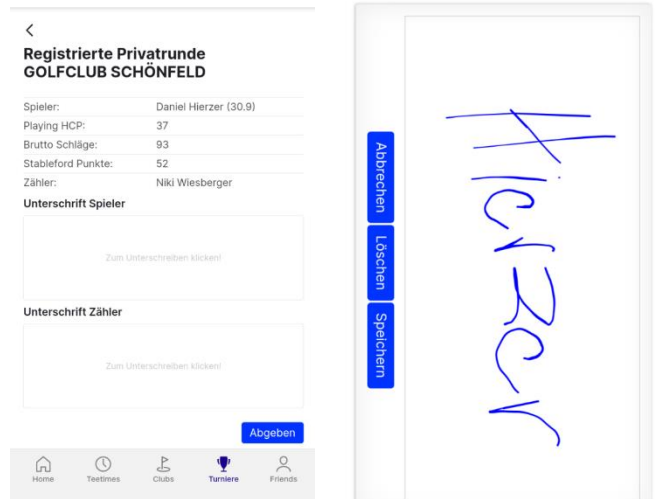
<

Registrierte Privatrunde
GOLFCLUB SCHÖNFELD

| | |
|---|---|
| Spieler: | Daniel Hierzer (30.9) |
| Playing HCP: | 37 |
| Brutto Schläge: | 93 |
| Stableford Punkte: | 52 |
| Zähler: | Niki Wiesberger |

Unterschrift Spieler

Zum Unterschreiben klicken!

Unterschrift Zähler

Zum Unterschreiben klicken!

Abgeben

Home Teetimes Clubs Turniere Friends

Abbrechen

Löschen

Speichern

Hierzer